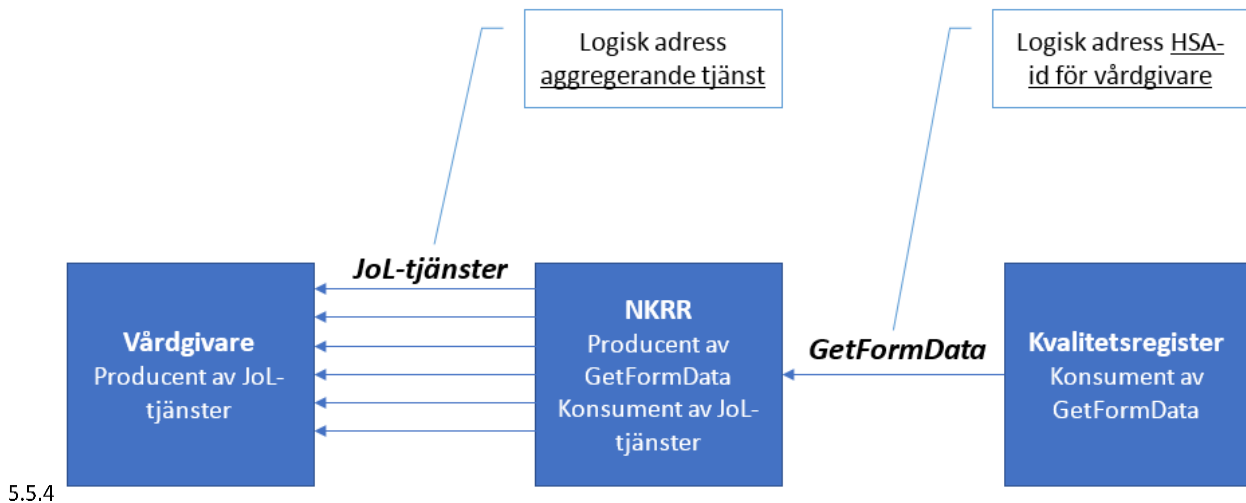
Logisk adress aggregerande tjänst

Logisk adress HSA-id för vårdgivare

JoL-tjänster

Vårdgivare
Producent av JoL-tjänster

NKRR
Producent av GetFormData
Konsument av JoL-tjänster

GetFormData

Kvalitetsregister
Konsument av GetFormData

5.5.4